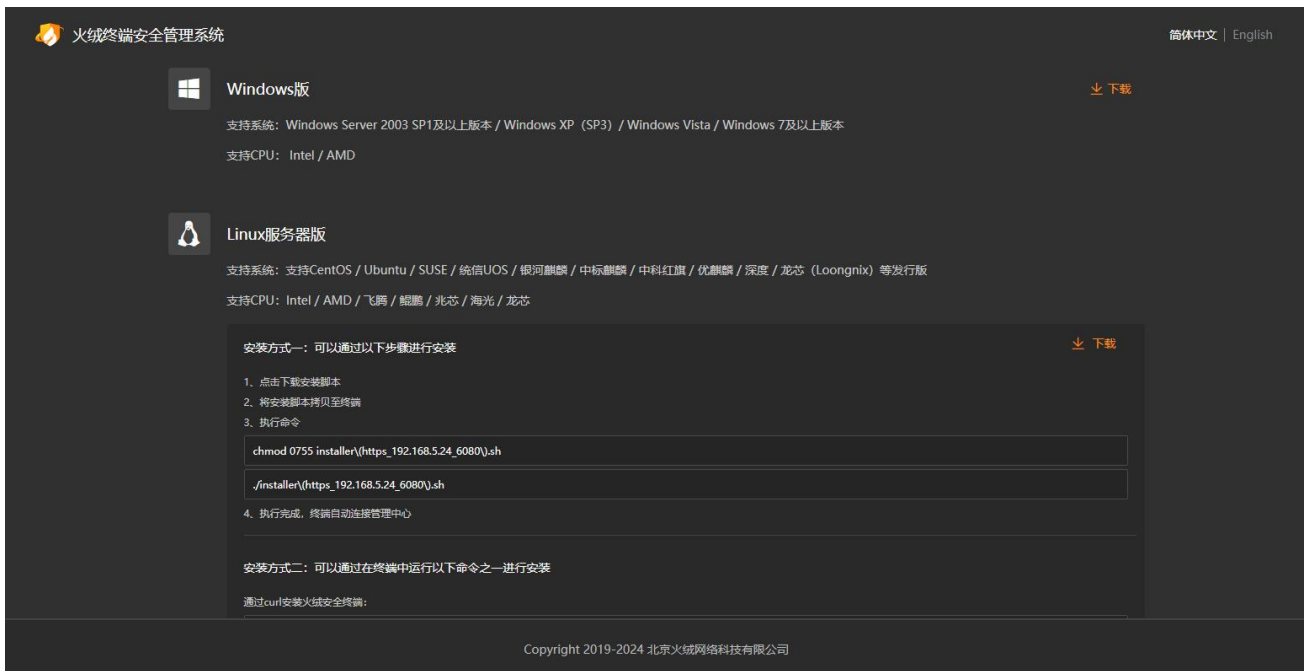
火绒终端安全管理系统

简体中文 | English

Windows版

下载

支持系统：Windows Server 2003 SP1及以上版本 / Windows XP（SP3）/ Windows Vista / Windows 7及以上版本

支持CPU：Intel / AMD

Linux服务器版

支持系统：支持CentOS / Ubuntu / SUSE / 统信UOS / 银河麒麟 / 中标麒麟 / 中科红旗 / 优麒麟 / 深度 / 龙芯（Loongnix）等发行版

支持CPU：Intel / AMD / 飞腾 / 鲲鹏 / 兆芯 / 海光 / 龙芯

安装方式一：可以通过以下步骤进行安装

下载

1、点击下载安装脚本
2、将安装脚本拷贝至终端
3、执行命令

chmod 0755 installer\(https_192.168.5.24_6080\).sh

./installer\(https_192.168.5.24_6080\).sh

4、执行完成，终端自动连接管理中心

安装方式二：可以通过在终端中运行以下命令之一进行安装

通过curl安装火绒安全终端：

Copyright 2019-2024 北京火绒网络科技有限公司